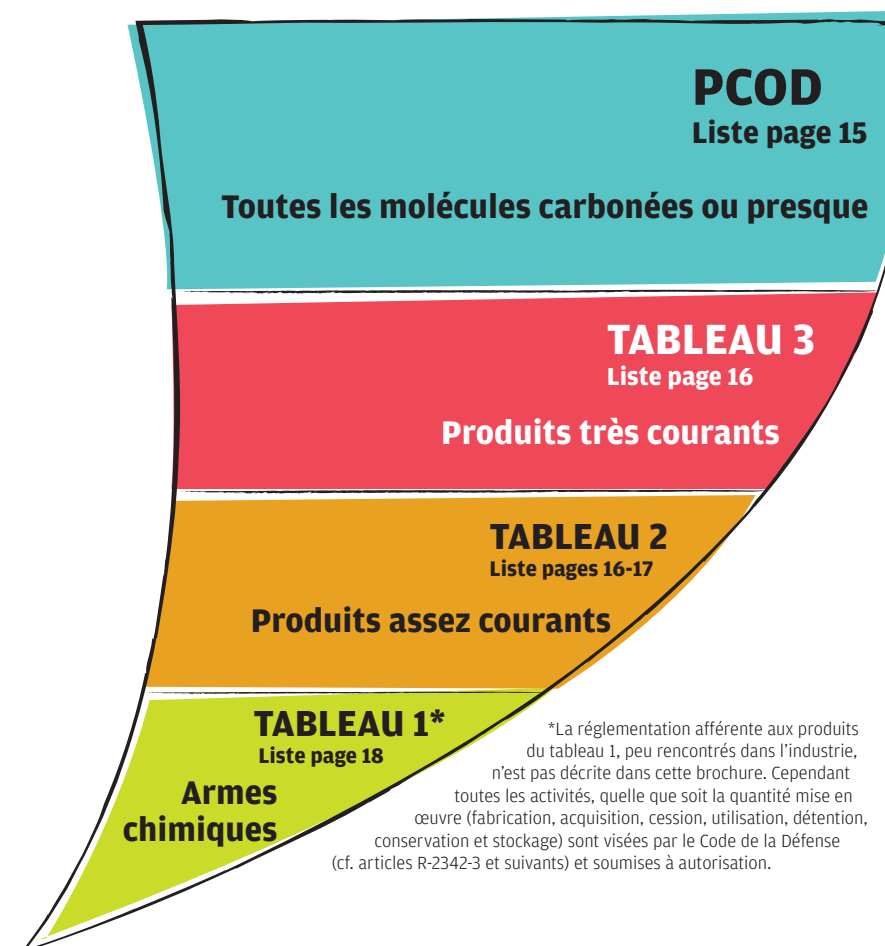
PCOD
Liste page 15

Toutes les molécules carbonées ou presque

TABLEAU 3
Liste page 16

Produits très courants

TABLEAU 2
Liste pages 16-17

Produits assez courants

TABLEAU 1*
Liste page 18

Armes chimiques

*La réglementation afférente aux produits du tableau 1, peu rencontrés dans l'industrie, n'est pas décrite dans cette brochure. Cependant toutes les activités, quelle que soit la quantité mise en œuvre (fabrication, acquisition, cession, utilisation, détention, conservation et stockage) sont visées par le Code de la Défense (cf. articles R-2342-3 et suivants) et soumises à autorisation.